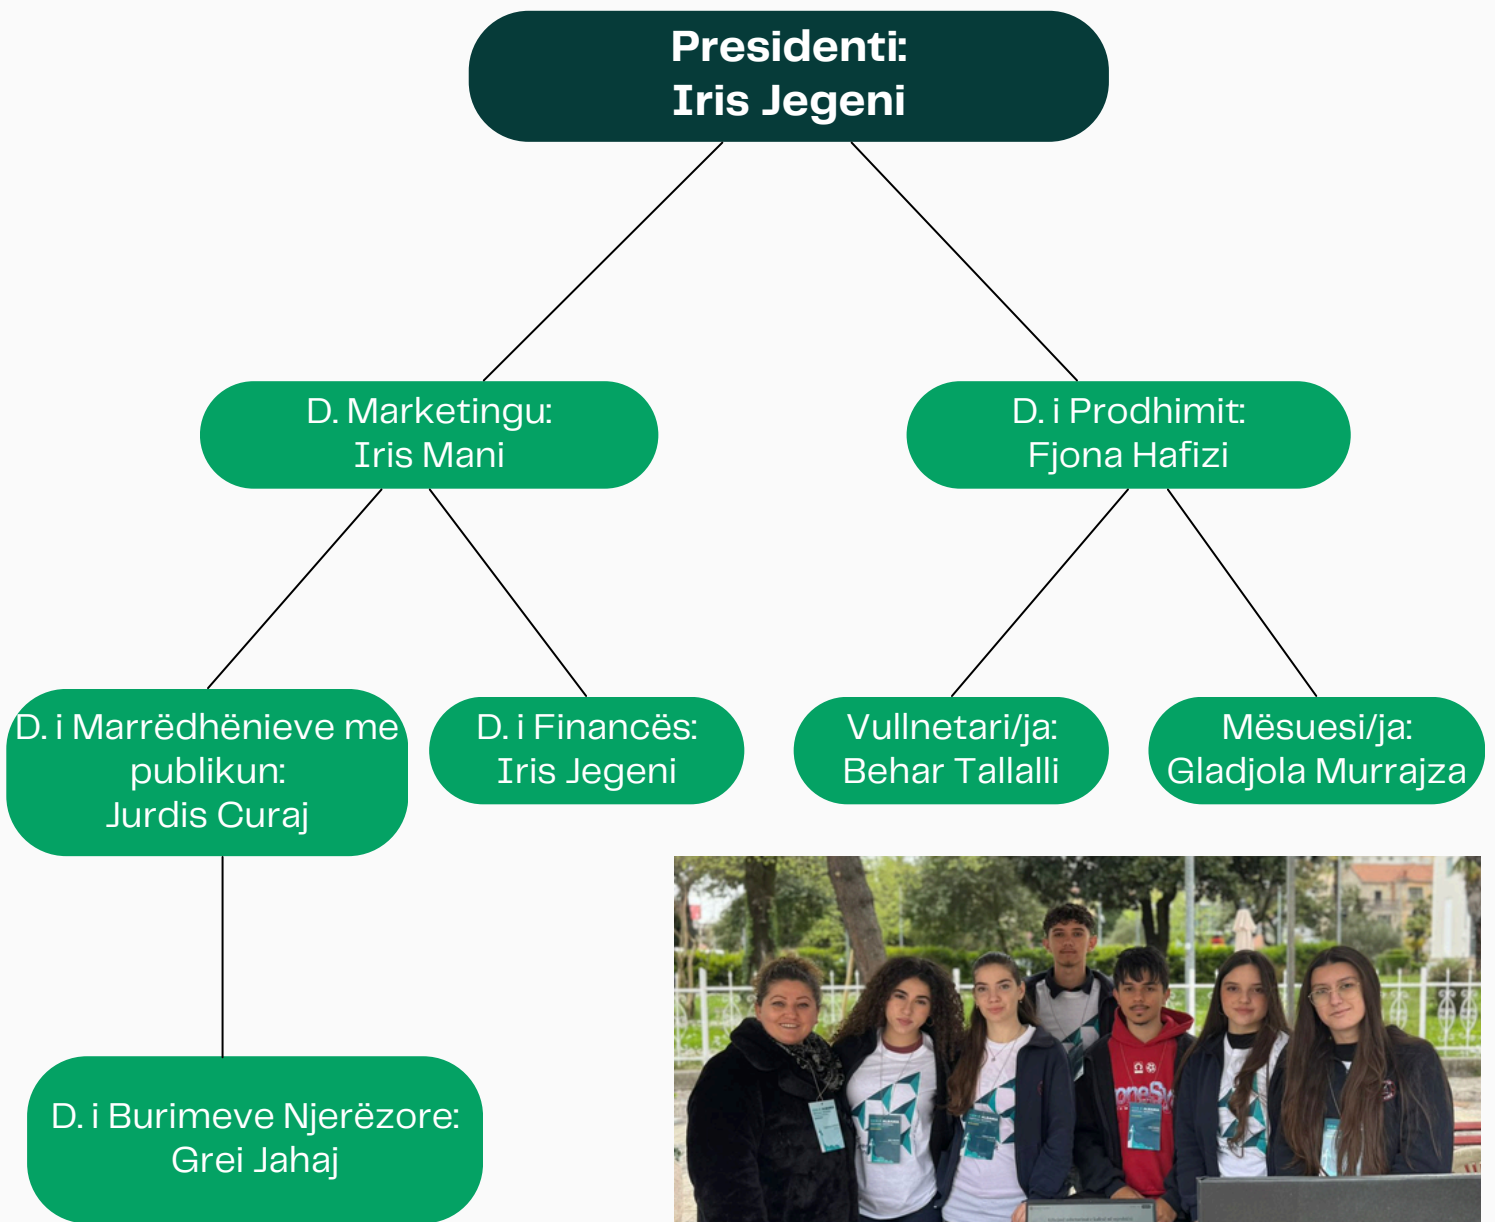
Presidenti:
Iris Jegeni

D. Marketingu:
Iris Mani

D. i Prodhimit:
Fjona Hafizi

D. i Marrëdhënieve me publikun:
Jurdis Curaj

D. i Financës:
Iris Jegeni

Vullnetari/ja:
Behar Tallalli

Mësuesi/ja:
Gladjola Murrajza

D. i Burimeve Njerëzore:
Grei Jahaj